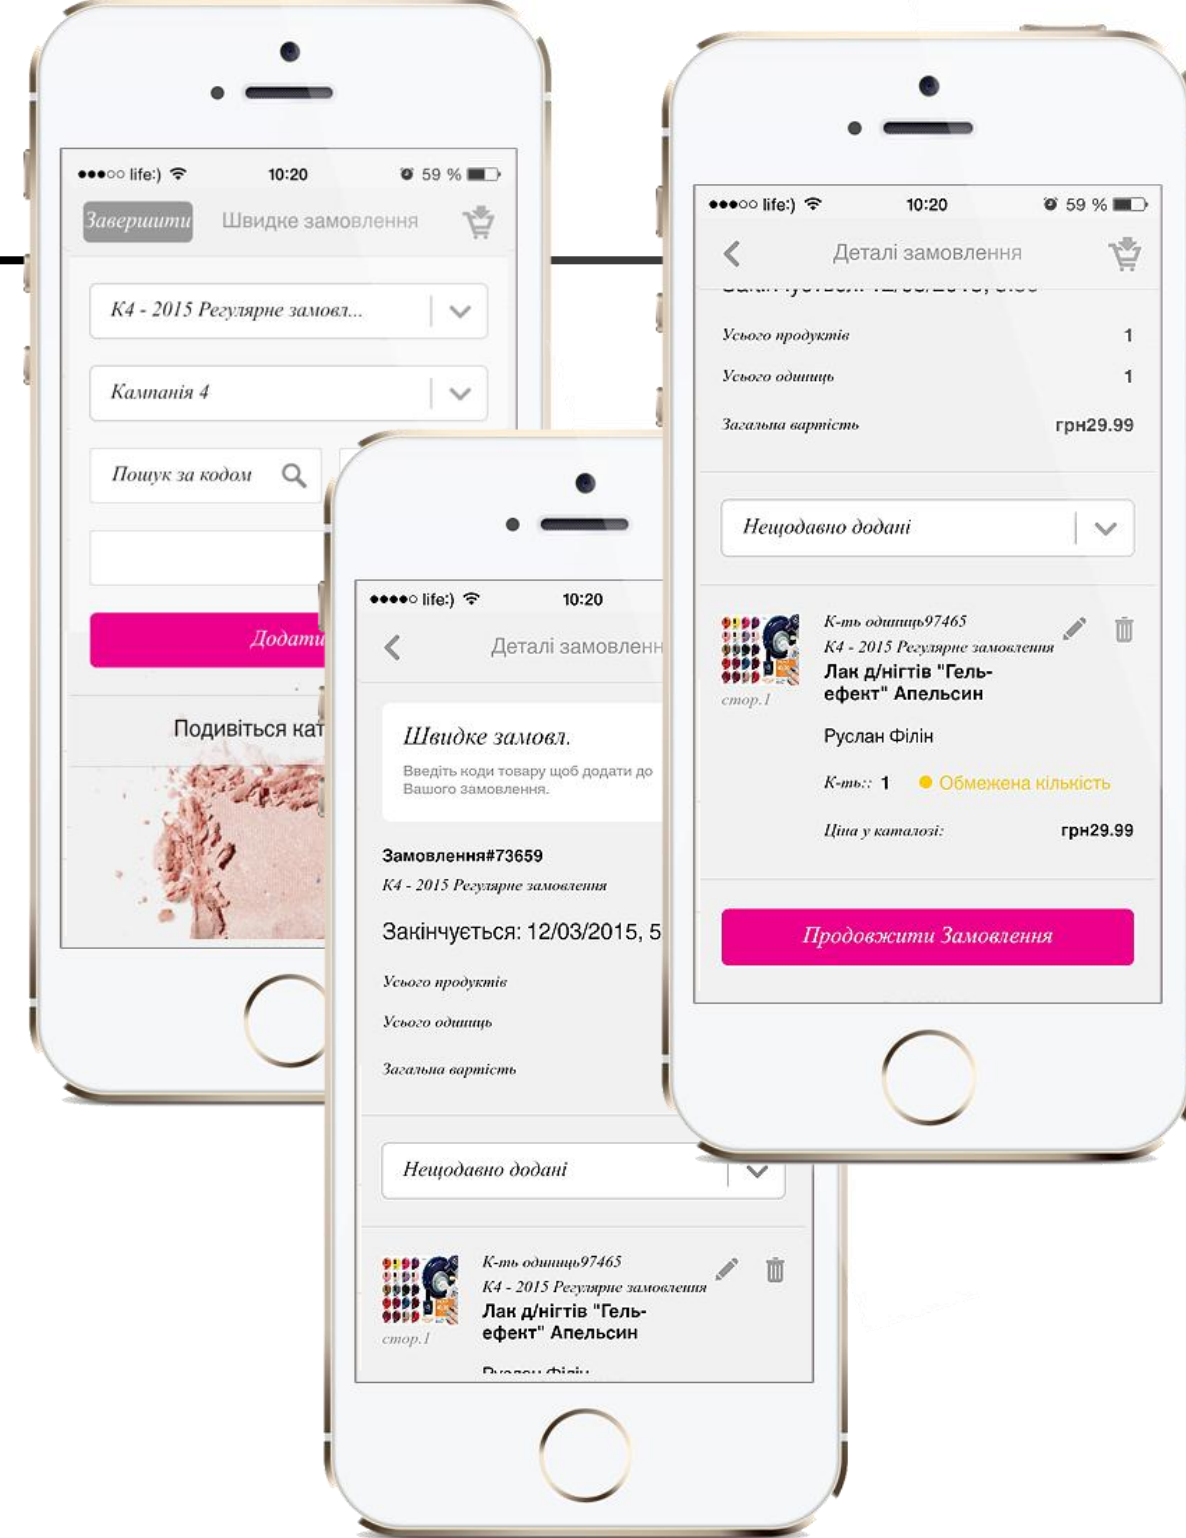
●●●○○ life:) 10:20 59 %

Завершити Швидке замовлення

К4 - 2015 Регулярне замовл...

Кампанія 4

Пошук за кодом

Додати

Подивіться кат

●●●●○ life:) 10:20

Деталі замовлення

Швидке замовл.

Введіть коди товару щоб додати до Вашого замовлення.

Замовлення#73659

К4 - 2015 Регулярне замовлення

Закінчується: 12/03/2015, 5

Усього продуктів

Усього одиниць

Загальна вартість

Нещодавно додані

К-ть одиниць97465

К4 - 2015 Регулярне замовлення

Лак д/нігтів "Гель-ефект" Апельсин

стор.1

●●●○○ life:) 10:20 59 %

Деталі замовлення

Усього продуктів 1

Усього одиниць 1

Загальна вартість грн29.99

Нещодавно додані

К-ть одиниць97465

К4 - 2015 Регулярне замовлення

Лак д/нігтів "Гель-ефект" Апельсин

стор.1

Руслан Філін

К-ть: 1 Обмежена кількість

Ціна у каталозі: грн29.99

Продовжити Замовлення